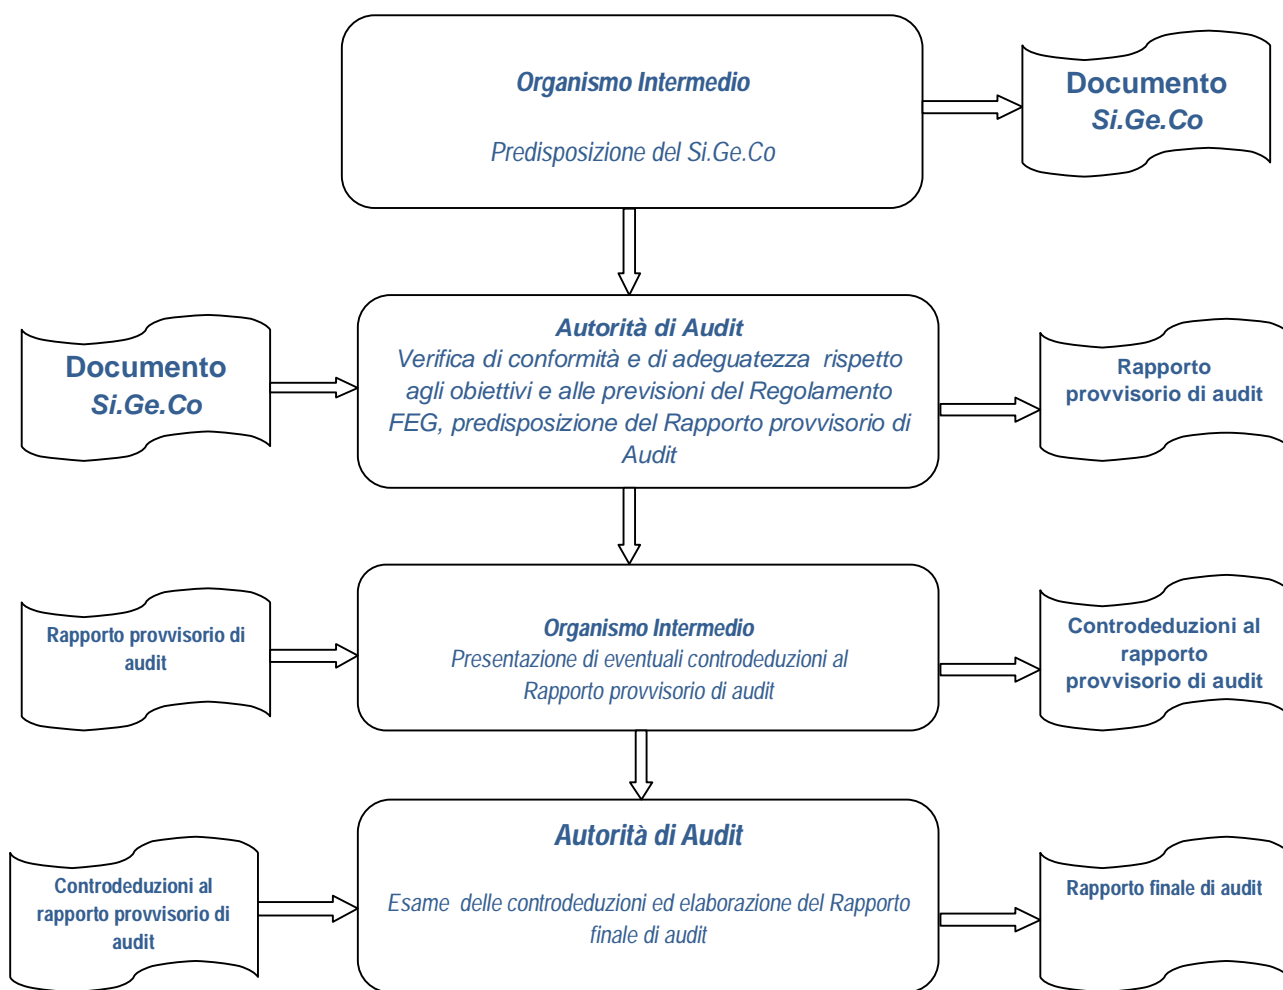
Organismo Intermedio

Predisposizione del Si.Ge.Co

Documento
Si.Ge.Co

Documento
Si.Ge.Co

Autorità di Audit
Verifica di conformità e di adeguatezza rispetto agli obiettivi e alle previsioni del Regolamento FEG, predisposizione del Rapporto provvisorio di Audit

Rapporto provvisorio di audit

Rapporto provvisorio di audit

Organismo Intermedio
Presentazione di eventuali controdeduzioni al Rapporto provvisorio di audit

Controdeduzioni al rapporto provvisorio di audit

Controdeduzioni al rapporto provvisorio di audit

Autorità di Audit

Esame delle controdeduzioni ed elaborazione del Rapporto finale di audit

Rapporto finale di audit